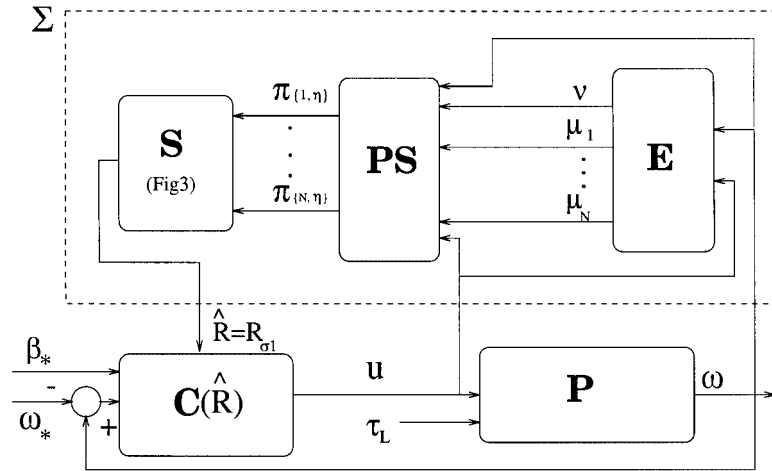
$\Sigma$

S
(Fig3)

$\pi_{\{1,\eta\}}$
$\vdots$
$\pi_{\{N,\eta\}}$

PS

$\nu$
$\mu_1$
$\vdots$
$\mu_N$

E

$\hat{R}=R_{\sigma 1}$

$\beta_*$
-
$\omega_*$
+

$\mathbf{C}(\hat{R})$

u

$\tau_L$

P

$\omega$